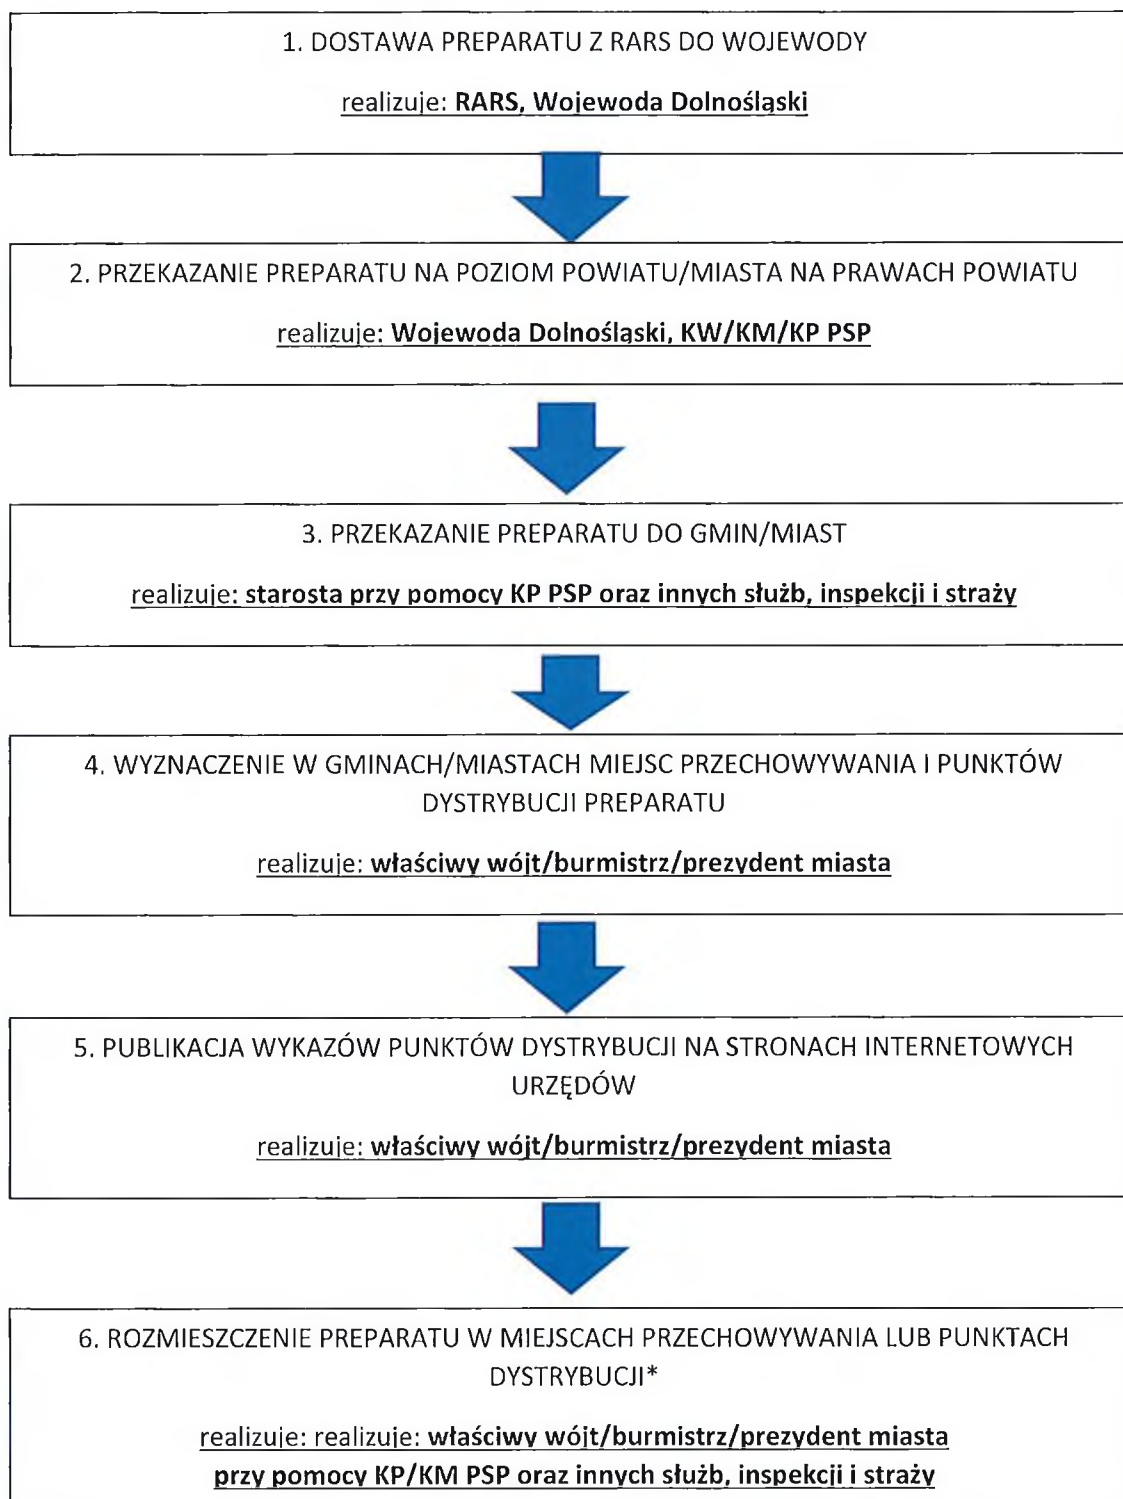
1. DOSTAWA PREPARATU Z RARS DO WOJEWODY

realizuje: **RARS, Wojewoda Dolnośląski**

2. PRZEKAZANIE PREPARATU NA POZIOM POWIATU/MIASTA NA PRAWACH POWIATU

realizuje: **Wojewoda Dolnośląski, KW/KM/KP PSP**

3. PRZEKAZANIE PREPARATU DO GMIN/MIAST

realizuje: **starosta przy pomocy KP PSP oraz innych służb, inspekcji i straży**

4. WYZNACZENIE W GMINACH/MIASTACH MIEJSC PRZECHOWYWANIA I PUNKTÓW DYSTRYBUCJI PREPARATU

realizuje: **właściwy wójt/burmistrz/prezydent miasta**

5. PUBLIKACJA WYKAZÓW PUNKTÓW DYSTRYBUCJI NA STRONACH INTERNETOWYCH URZĘDÓW

realizuje: **właściwy wójt/burmistrz/prezydent miasta**

6. ROZMIESZCZENIE PREPARATU W MIEJSCACH PRZECHOWYWANIA LUB PUNKTACH DYSTRYBUCJI*

realizuje: realizuje: **właściwy wójt/burmistrz/prezydent miasta przy pomocy KP/KM PSP oraz innych służb, inspekcji i straży**